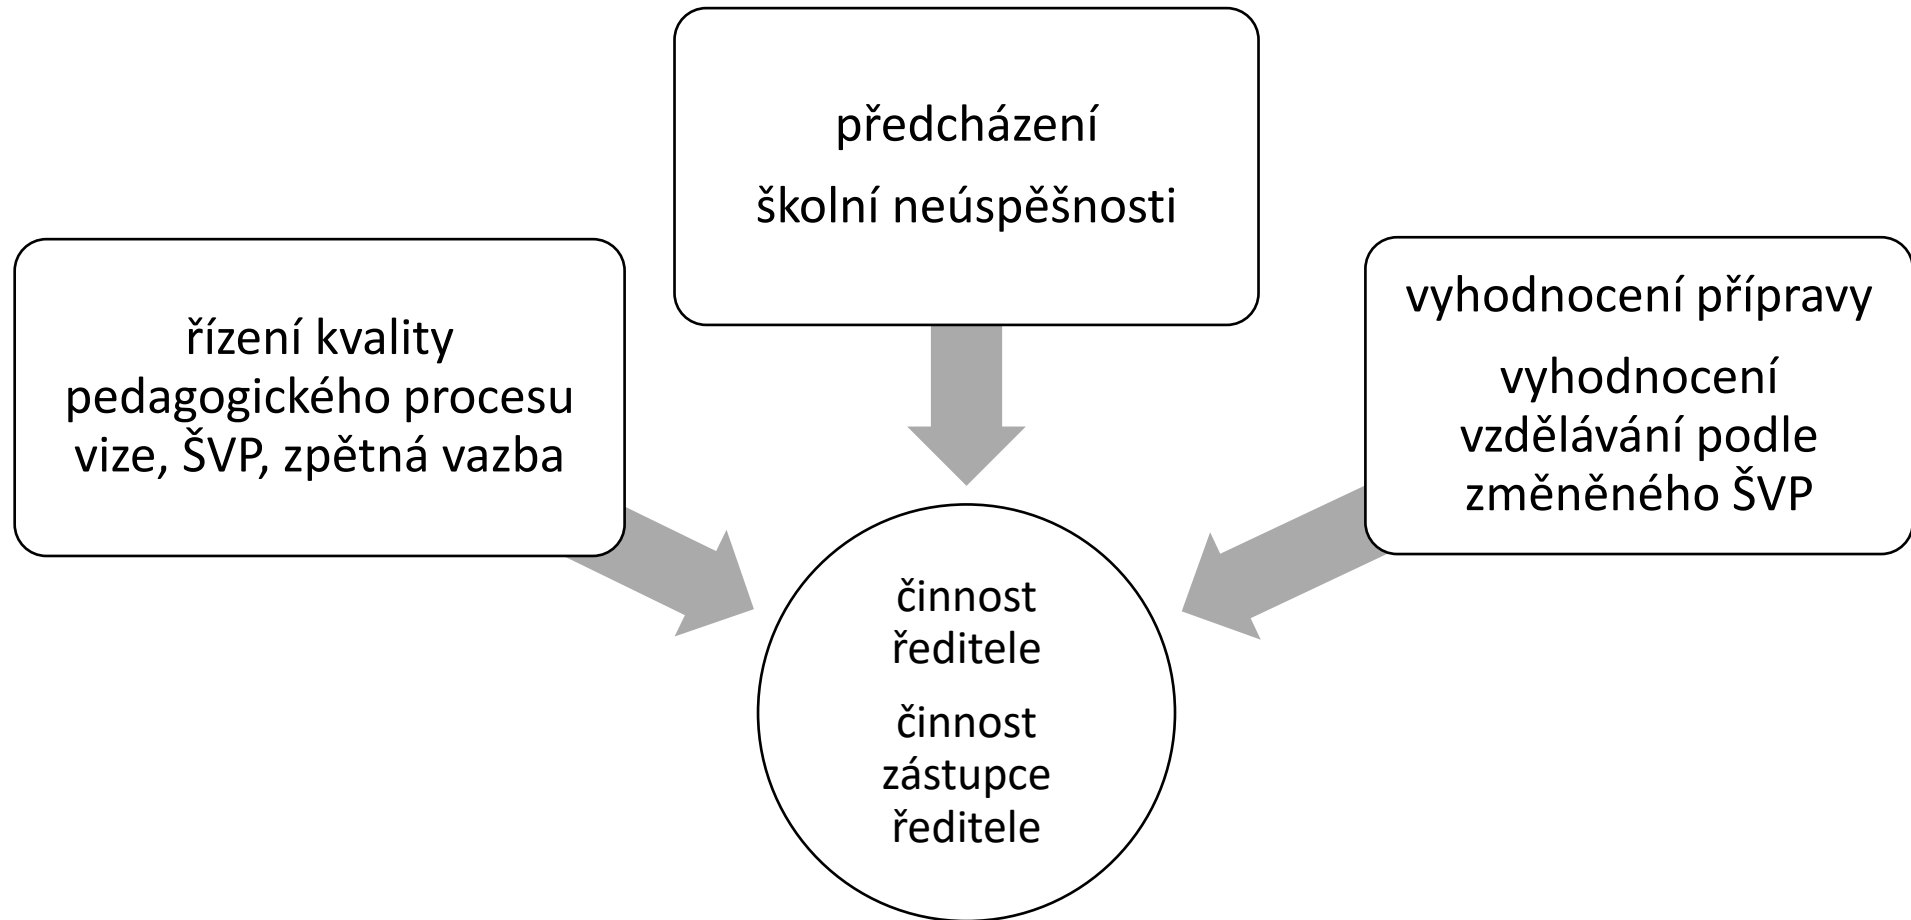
předcházení

školní neúspěšnosti

řízení kvality pedagogického procesu vize, ŠVP, zpětná vazba

vyhodnocení přípravy

vyhodnocení vzdělávání podle změněného ŠVP

činnost ředitele

činnost zástupce ředitele